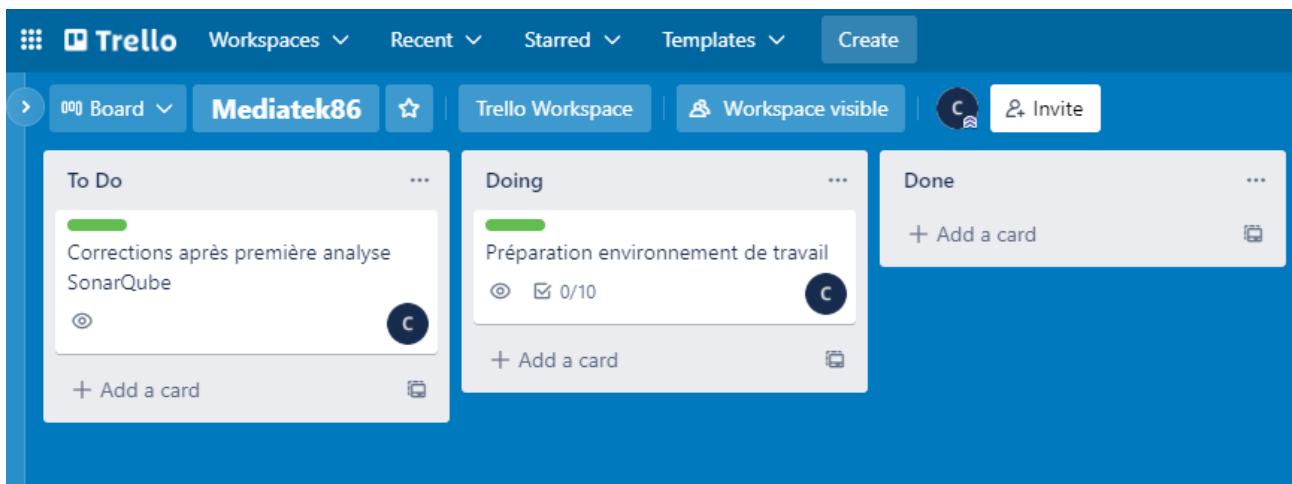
Trello Workspaces Recent Starred Templates Create

Board Mediatek86 Trello Workspace Workspace visible C Invite

To Do ...

Corrections après première analyse SonarQube

C

+ Add a card

Doing ...

Préparation environnement de travail

0/10

C

+ Add a card

Done ...

+ Add a card